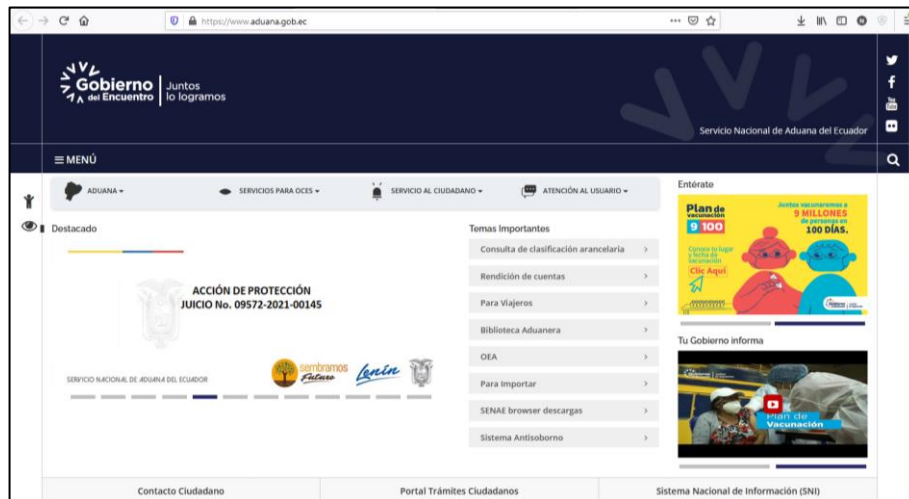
https://www.aduana.gob.ec

Gobierno del Encuentro | Juntos lo logramos

Servicio Nacional de Aduana del Ecuador

≡ MENÚ

ADUANA ▾ SERVICIOS PARA OCES ▾ SERVICIO AL CIUDADANO ▾ ATENCIÓN AL USUARIO ▾

Destacado

ACCIÓN DE PROTECCIÓN
JUICIO No. 09572-2021-00145

SERVICIO NACIONAL DE ADUANA DEL ECUADOR

sembramos futuro Lenín

Temas Importantes

Consulta de clasificación arancelaria ›
Rendición de cuentas ›
Para Viajeros ›
Biblioteca Aduanera ›
OEA ›
Para Importar ›
SENAE browser descargas ›
Sistema Antisoborno ›

Entérate

Plan de vacunación 9 100

Juntos vacunaremos a 9 MILLONES de personas en 100 DÍAS.

Conoce tu lugar y fecha de vacunación
Clic Aquí

Tu Gobierno informa

Plan de Vacunación

Contacto Ciudadano
Portal Trámites Ciudadanos
Sistema Nacional de Información (SNI)